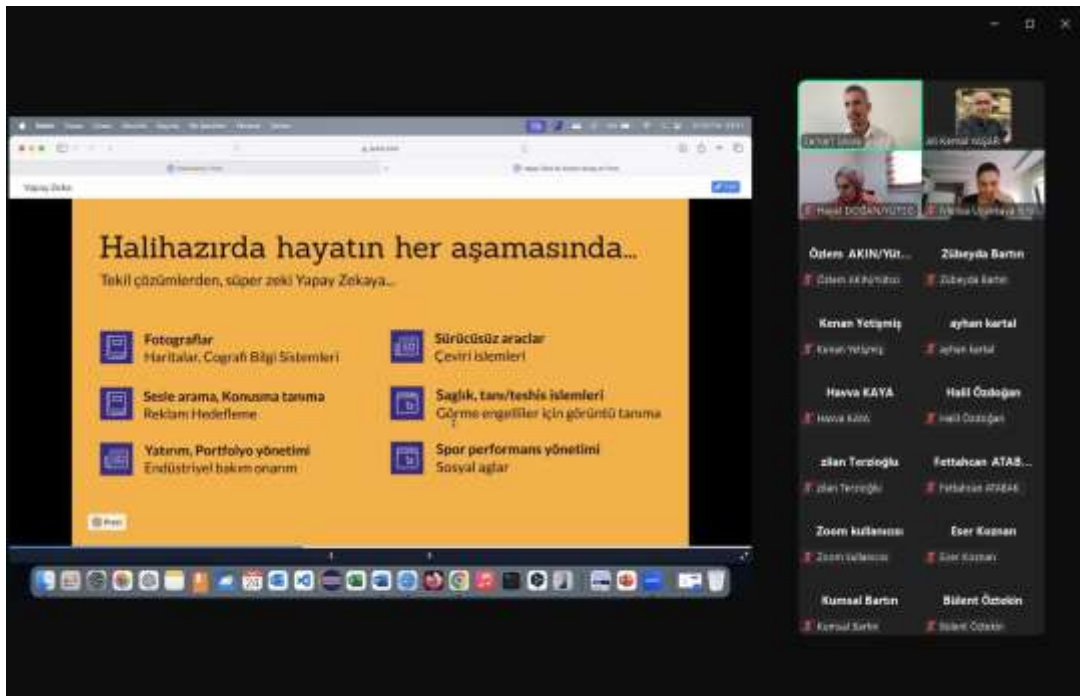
Yapay Zeka

Halihazırda hayatın her aşamasında...
Tekil çözümlerden, süper zeki Yapay Zekaya...

Fotograflar
Haritalar, Cografi Bilgi Sistemleri

Sürücüsüz araclar
Çeviri islemleri

Sesle arama, Konusma tanıma
Reklam Hedefleme

Saglık, tanı/teshis islemleri
Görme engelliler için görüntü tanıma

Yatırım, Portfolyo yönetimi
Endüstriyel bakım onarım

Spor performans yönetimi
Sosyal aglar

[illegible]

Ali Kemal Kuşcu

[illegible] DOĞAN/YÜTO

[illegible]

Özlem AKIN/Yüt...
Özlem AKIN/Yüt...

Zübeyda Bartın
Zübeyda Bartın

Kenan Yetişmiş
Kenan Yetişmiş

ayhan kartal
ayhan kartal

Havva KAYA
Havva KAYA

Halil Özdoğan
Halil Özdoğan

zilan Terzioğlu
zilan Terzioğlu

Fettahcan ATAB...
Fettahcan ATABAŞ

Zoom kullanıcısı
Zoom kullanıcısı

Eser Kozhan
Eser Kozhan

Kumsal Bartın
Kumsal Bartın

Bülent Öztekin
Bülent Öztekin